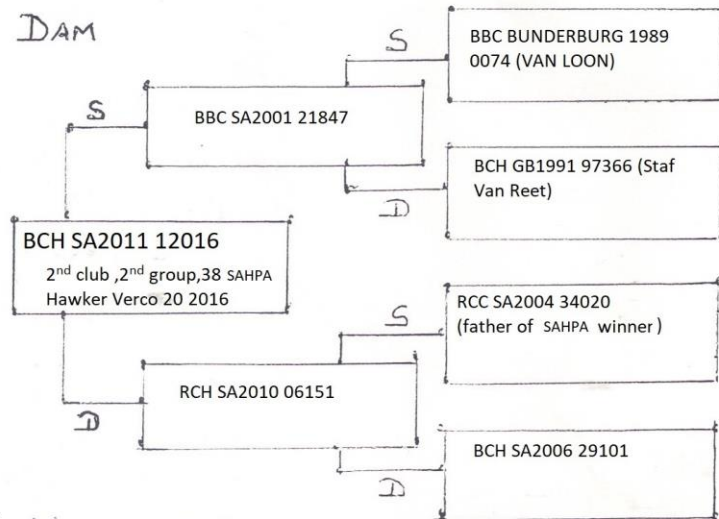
DAM

BCH SA2011 12016
2nd club ,2nd group,38 SAHPA
Hawker Verco 20 2016

S

BBC SA2001 21847

S

BBC BUNDERBURG 1989
0074 (VAN LOON)

D

BCH GB1991 97366 (Staf Van Reet)

D

RCH SA2010 06151

S

RCC SA2004 34020
(father of SAHPA winner)

D

BCH SA2006 29101